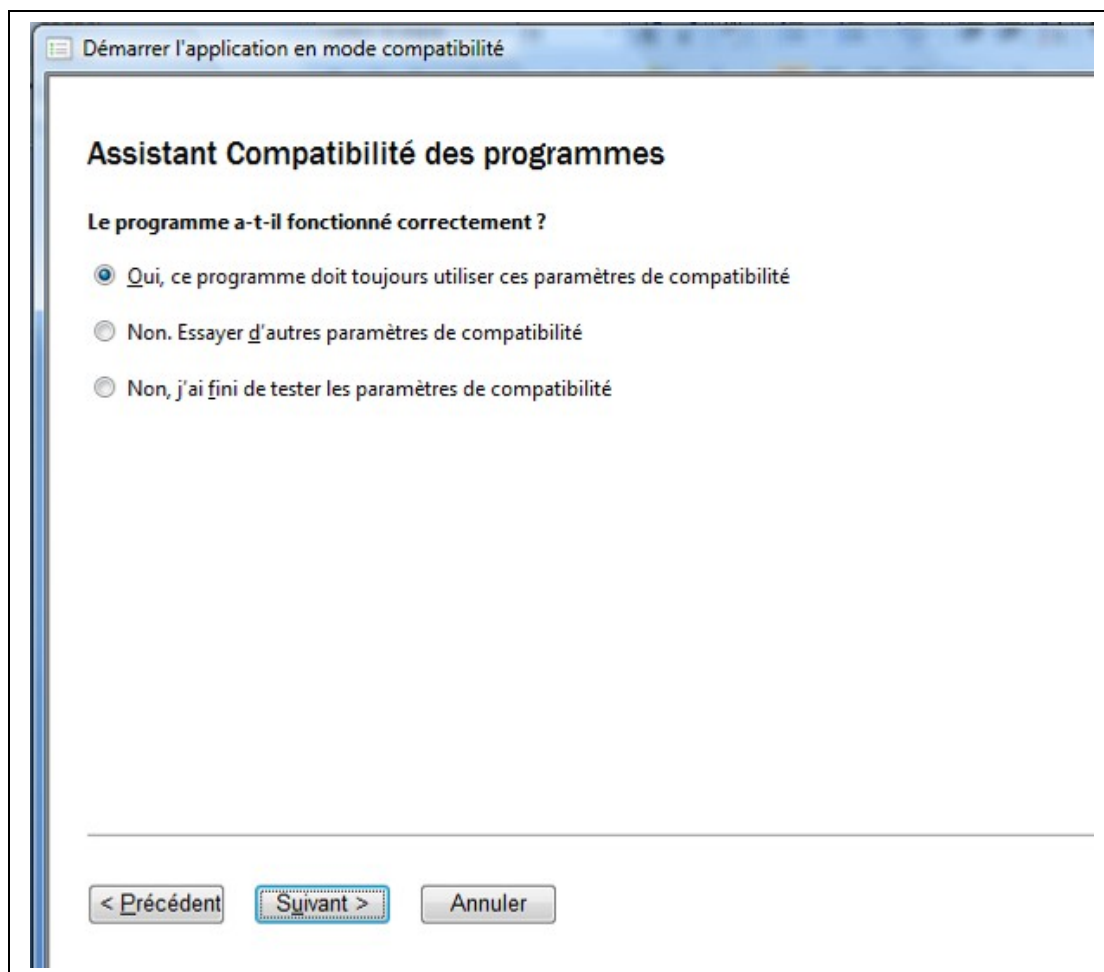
Démarrer l'application en mode compatibilité

Assistant Compatibilité des programmes

Le programme a-t-il fonctionné correctement ?

Oui, ce programme doit toujours utiliser ces paramètres de compatibilité

Non. Essayer d'autres paramètres de compatibilité

Non, j'ai fini de tester les paramètres de compatibilité

< Précédent | Suivant > | Annuler